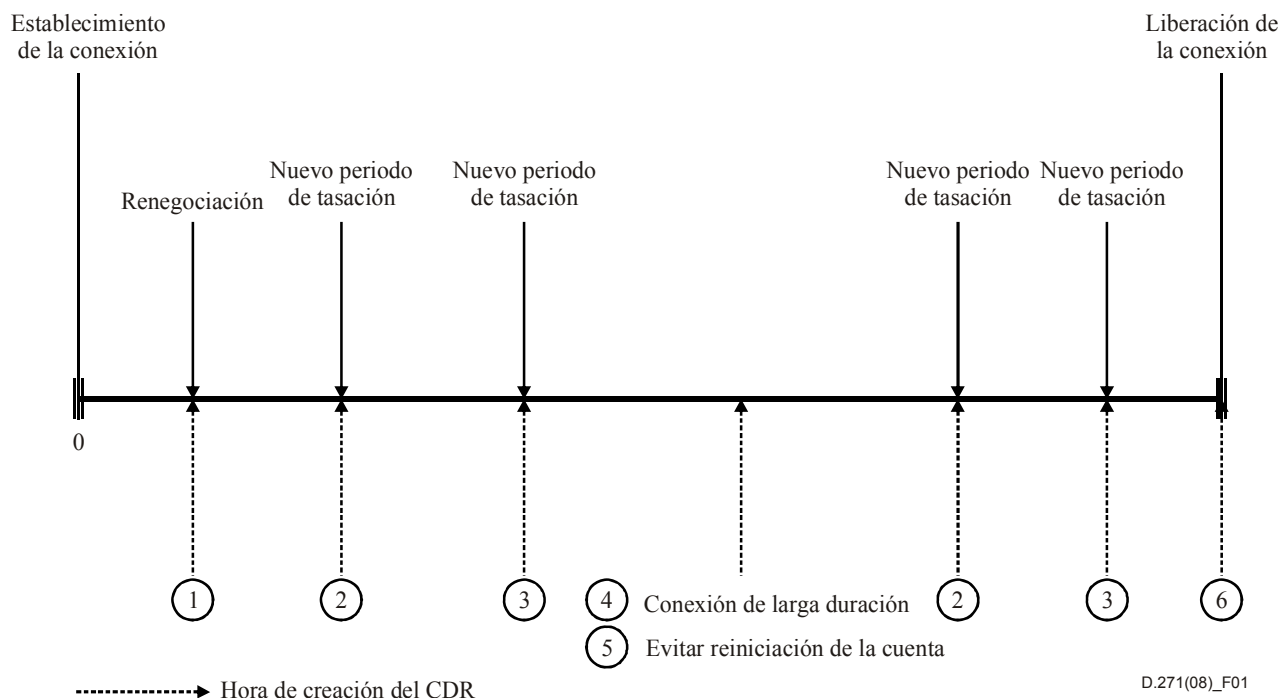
Establecimiento de la conexión

Liberación de la conexión

Renegociación

Nuevo periodo de tasación

Nuevo periodo de tasación

Nuevo periodo de tasación

Nuevo periodo de tasación

0

1

2

3

4 Conexión de larga duración

5 Evitar reiniciación de la cuenta

2

3

6

Hora de creación del CDR

D.271(08)_F01